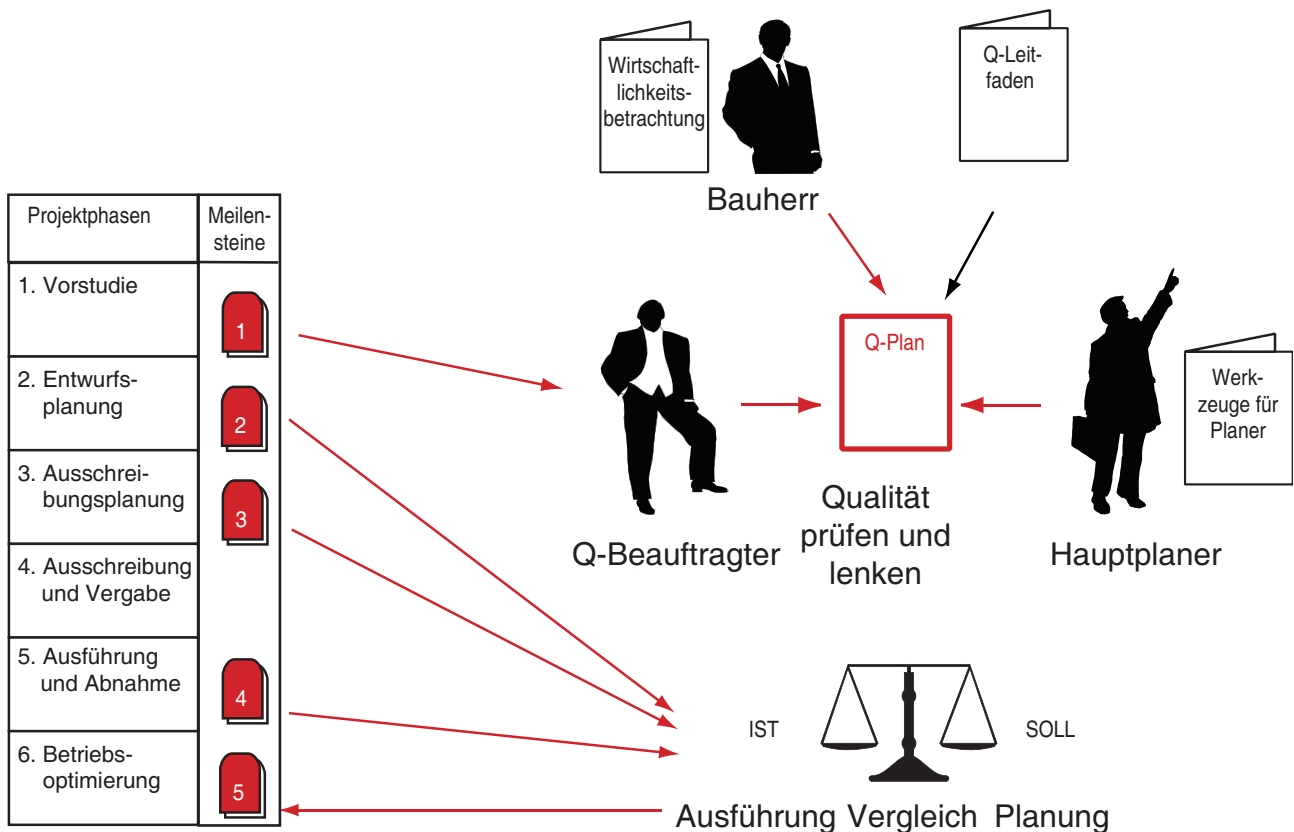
Wirtschaftlichkeitsbetrachtung

Q-Leitfaden

Bauherr

| Projektphasen | Meilensteine |
|---|---|
| 1. Vorstudie | 1 |
| 2. Entwurfsplanung | 2 |
| 3. Ausschreibungsplanung | 3 |
| 4. Ausschreibung und Vergabe | |
| 5. Ausführung und Abnahme | 4 |
| 6. Betriebsoptimierung | 5 |

Q-Plan

Werkzeuge für Planer

Q-Beauftragter

Qualität prüfen und lenken

Hauptplaner

IST

SOLL

Ausführung Vergleich Planung